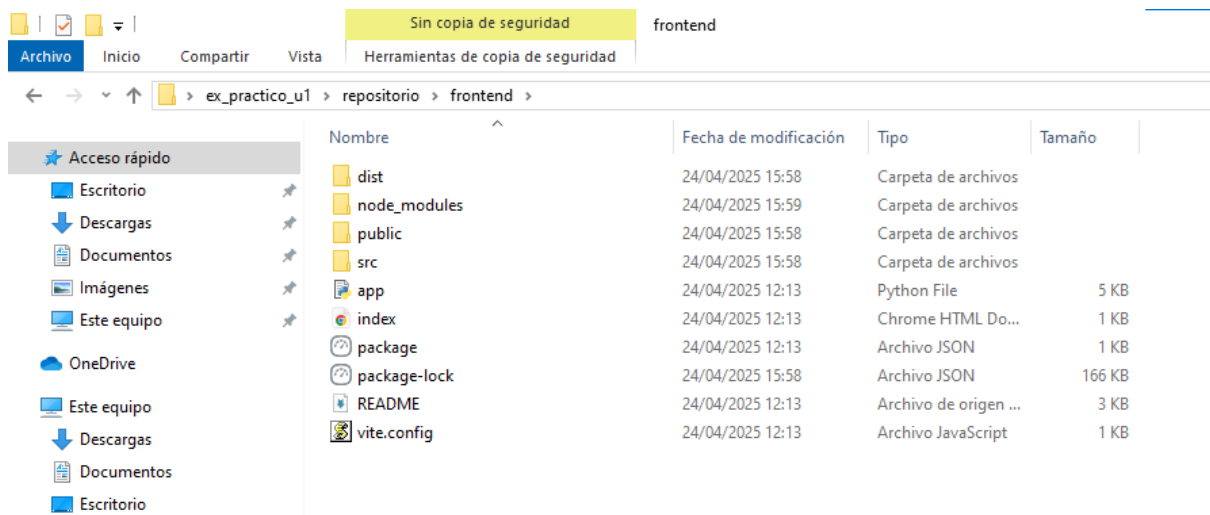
Sin copia de seguridad
frontend

Archivo | Inicio | Compartir | Vista | Herramientas de copia de seguridad

ex_practico_u1 > repositorio > frontend

Acceso rápido
Escritorio
Descargas
Documentos
Imágenes
Este equipo
OneDrive
Este equipo
Descargas
Documentos
Escritorio

| Nombre | Fecha de modificación | Tipo | Tamaño |
|---|---|---|---|
| dist | 24/04/2025 15:58 | Carpeta de archivos | |
| node_modules | 24/04/2025 15:59 | Carpeta de archivos | |
| public | 24/04/2025 15:58 | Carpeta de archivos | |
| src | 24/04/2025 15:58 | Carpeta de archivos | |
| app | 24/04/2025 12:13 | Python File | 5 KB |
| index | 24/04/2025 12:13 | Chrome HTML Do... | 1 KB |
| package | 24/04/2025 12:13 | Archivo JSON | 1 KB |
| package-lock | 24/04/2025 15:58 | Archivo JSON | 166 KB |
| README | 24/04/2025 12:13 | Archivo de origen ... | 3 KB |
| vite.config | 24/04/2025 12:13 | Archivo JavaScript | 1 KB |